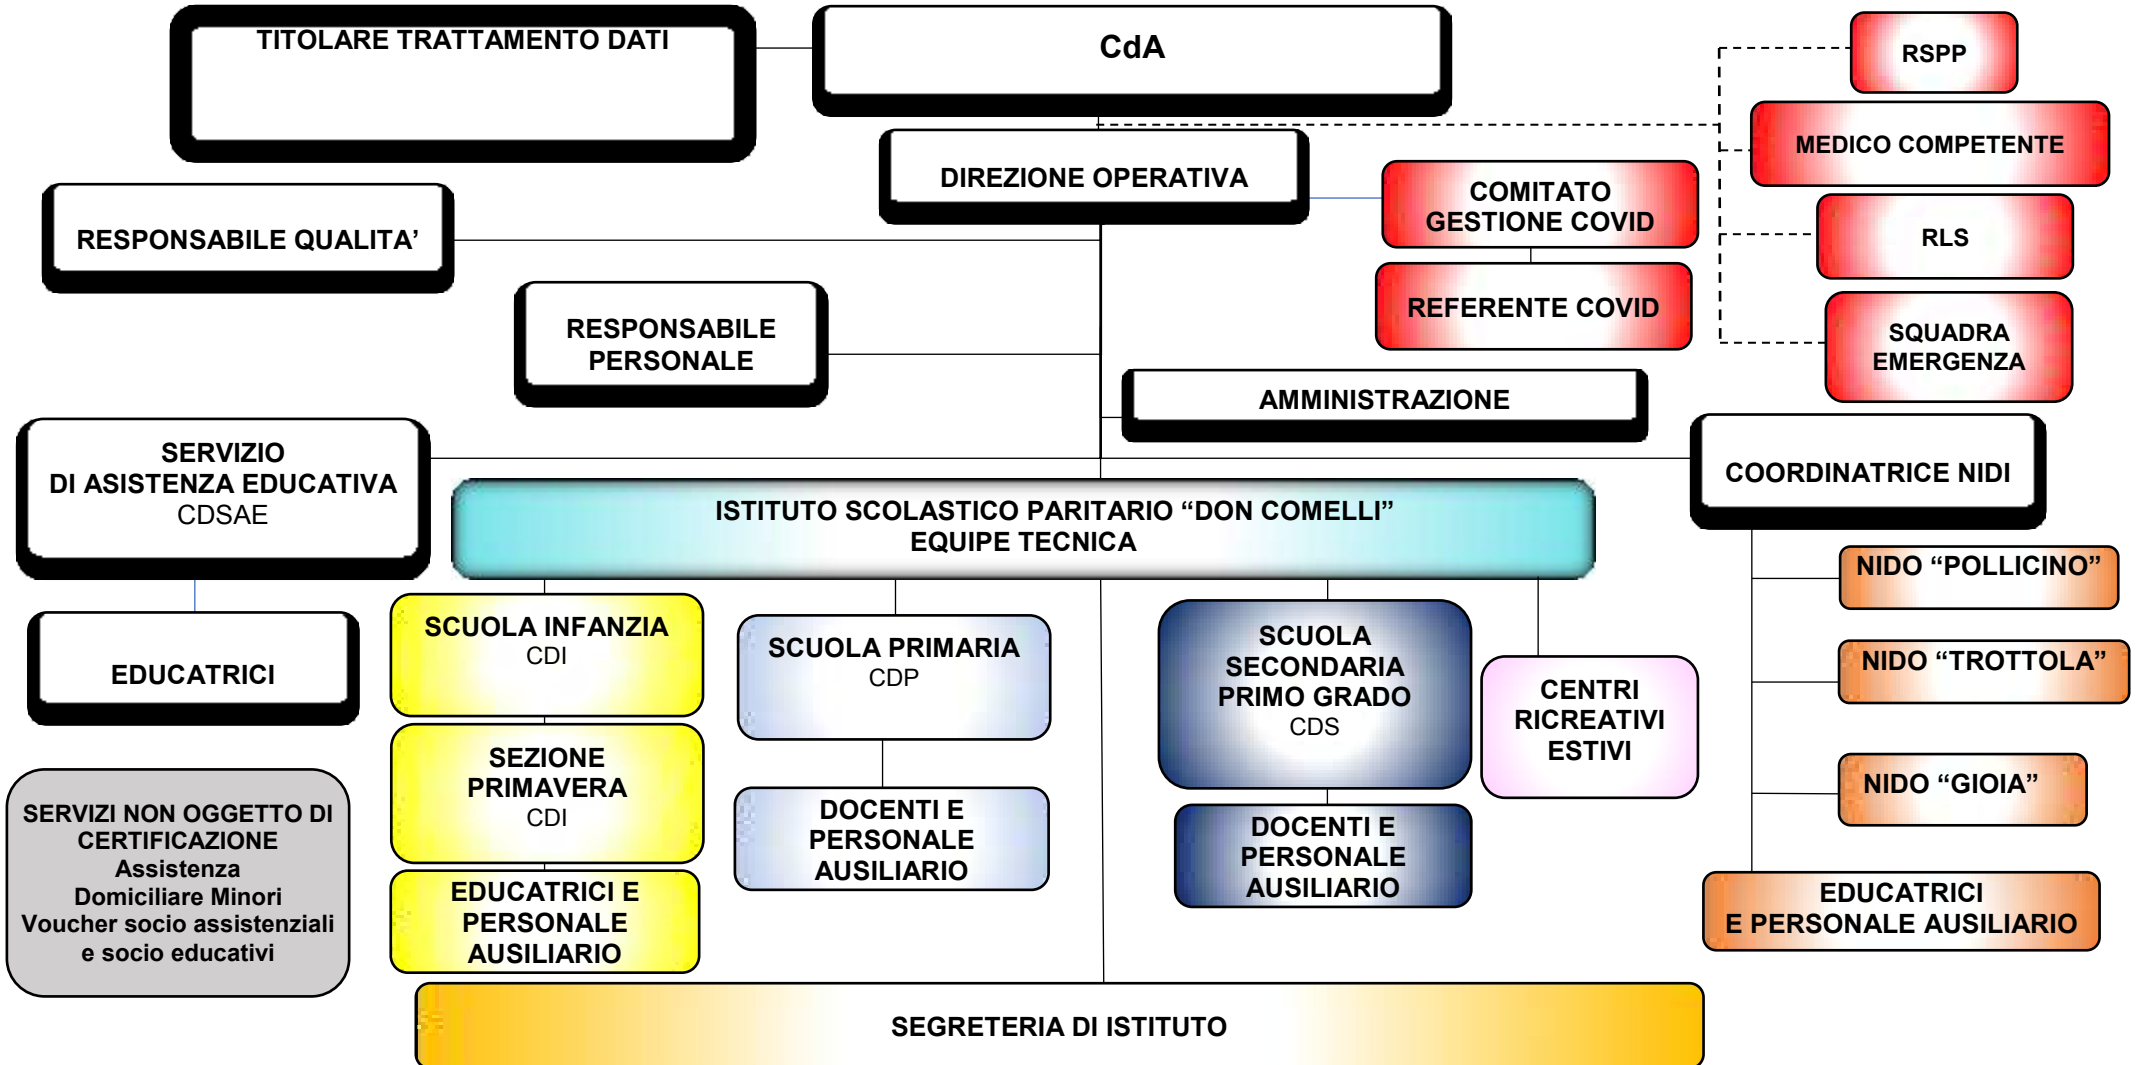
TITOLARE TRATTAMENTO DATI

CdA

RSPP

MEDICO COMPETENTE

DIREZIONE OPERATIVA

COMITATO GESTIONE COVID

RESPONSABILE QUALITA’

RLS

REFERENTE COVID

RESPONSABILE PERSONALE

SQUADRA EMERGENZA

AMMINISTRAZIONE

SERVIZIO DI ASSISTENZA EDUCATIVA CDSAE

COORDINATRICE NIDI

ISTITUTO SCOLASTICO PARITARIO “DON COMELLI” EQUIPE TECNICA

NIDO “POLLICINO”

SCUOLA INFANZIA CDI

SCUOLA PRIMARIA CDP

SCUOLA SECONDARIA PRIMO GRADO CDS

EDUCATRICI

CENTRI RICREATIVI ESTIVI

NIDO “TROTTOLA”

SEZIONE PRIMAVERA CDI

NIDO “GIOIA”

SERVIZI NON OGGETTO DI CERTIFICAZIONE Assistenza Domiciliare Minori Voucher socio assistenziali e socio educativi

DOCENTI E PERSONALE AUSILIARIO

DOCENTI E PERSONALE AUSILIARIO

EDUCATRICI E PERSONALE AUSILIARIO

EDUCATRICI E PERSONALE AUSILIARIO

SEGRETERIA DI ISTITUTO